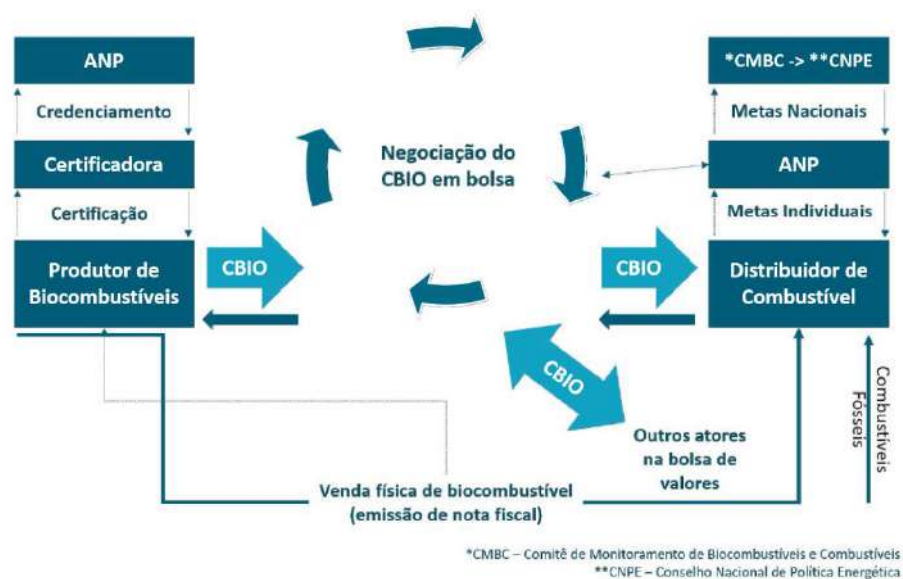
ANP

Credenciamento

Certificadora

Certificação

Produtor de Biocombustíveis

CBIO

Negociação do CBIO em bolsa

*CMBC -> **CNPE

Metas Nacionais

ANP

Metas Individuais

CBIO

Distribuidor de Combustível

CBIO

Outros atores na bolsa de valores

Combustíveis Fósseis

Venda física de biocombustível (emissão de nota fiscal)

*CMBC – Comitê de Monitoramento de Biocombustíveis e Combustíveis
**CNPE – Conselho Nacional de Política Energética